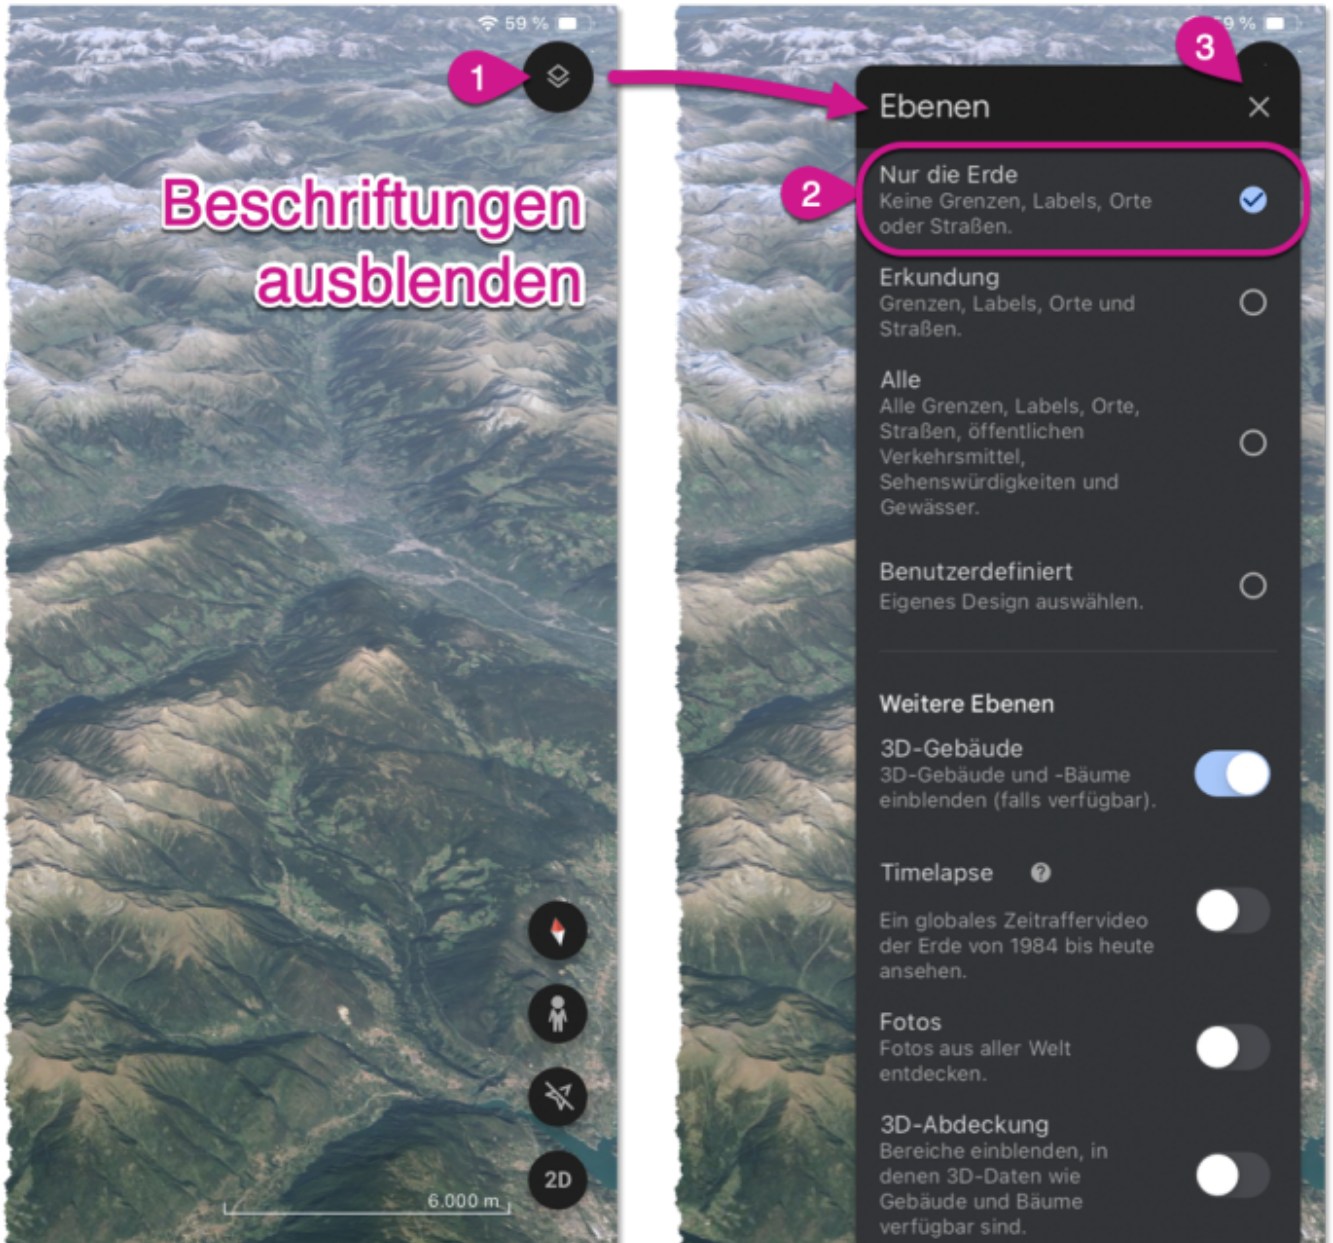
59 %

1

Beschriftungen ausblenden

2D

6.000 m

9 %

3

Ebenen

2

Nur die Erde
Keine Grenzen, Labels, Orte oder Straßen.

Erkundung
Grenzen, Labels, Orte und Straßen.

Alle
Alle Grenzen, Labels, Orte, Straßen, öffentlichen Verkehrsmittel, Sehenswürdigkeiten und Gewässer.

Benutzerdefiniert
Eigenes Design auswählen.

Weitere Ebenen

3D-Gebäude
3D-Gebäude und -Bäume einblenden (falls verfügbar).

Timelapse
Ein globales Zeitraffervideo der Erde von 1984 bis heute ansehen.

Fotos
Fotos aus aller Welt entdecken.

3D-Abdeckung
Bereiche einblenden, in denen 3D-Daten wie Gebäude und Bäume verfügbar sind.